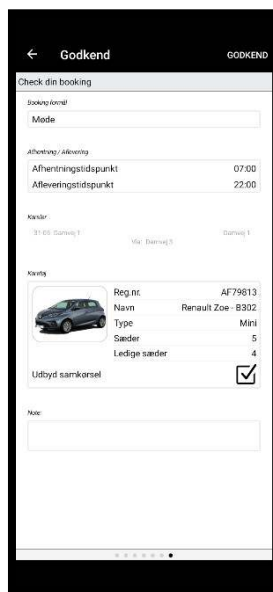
← Godkend GODKEND

Check din booking

Booking formål

Møde

Afhentning / Aflevering

Afhentningstidspunkt 07:00

Afleveringstidspunkt 22:00

Kørsler

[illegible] Damvej 1

Via: Damvej 5

Damvej 1

Køretøj

| Reg.nr. | AF79813 |
|---|---|
| Navn | Renault Zoe - B302 |
| Type | Mini |
| Sæder | 5 |
| Ledige sæder | 4 |

Udbyd samkørsel

Note